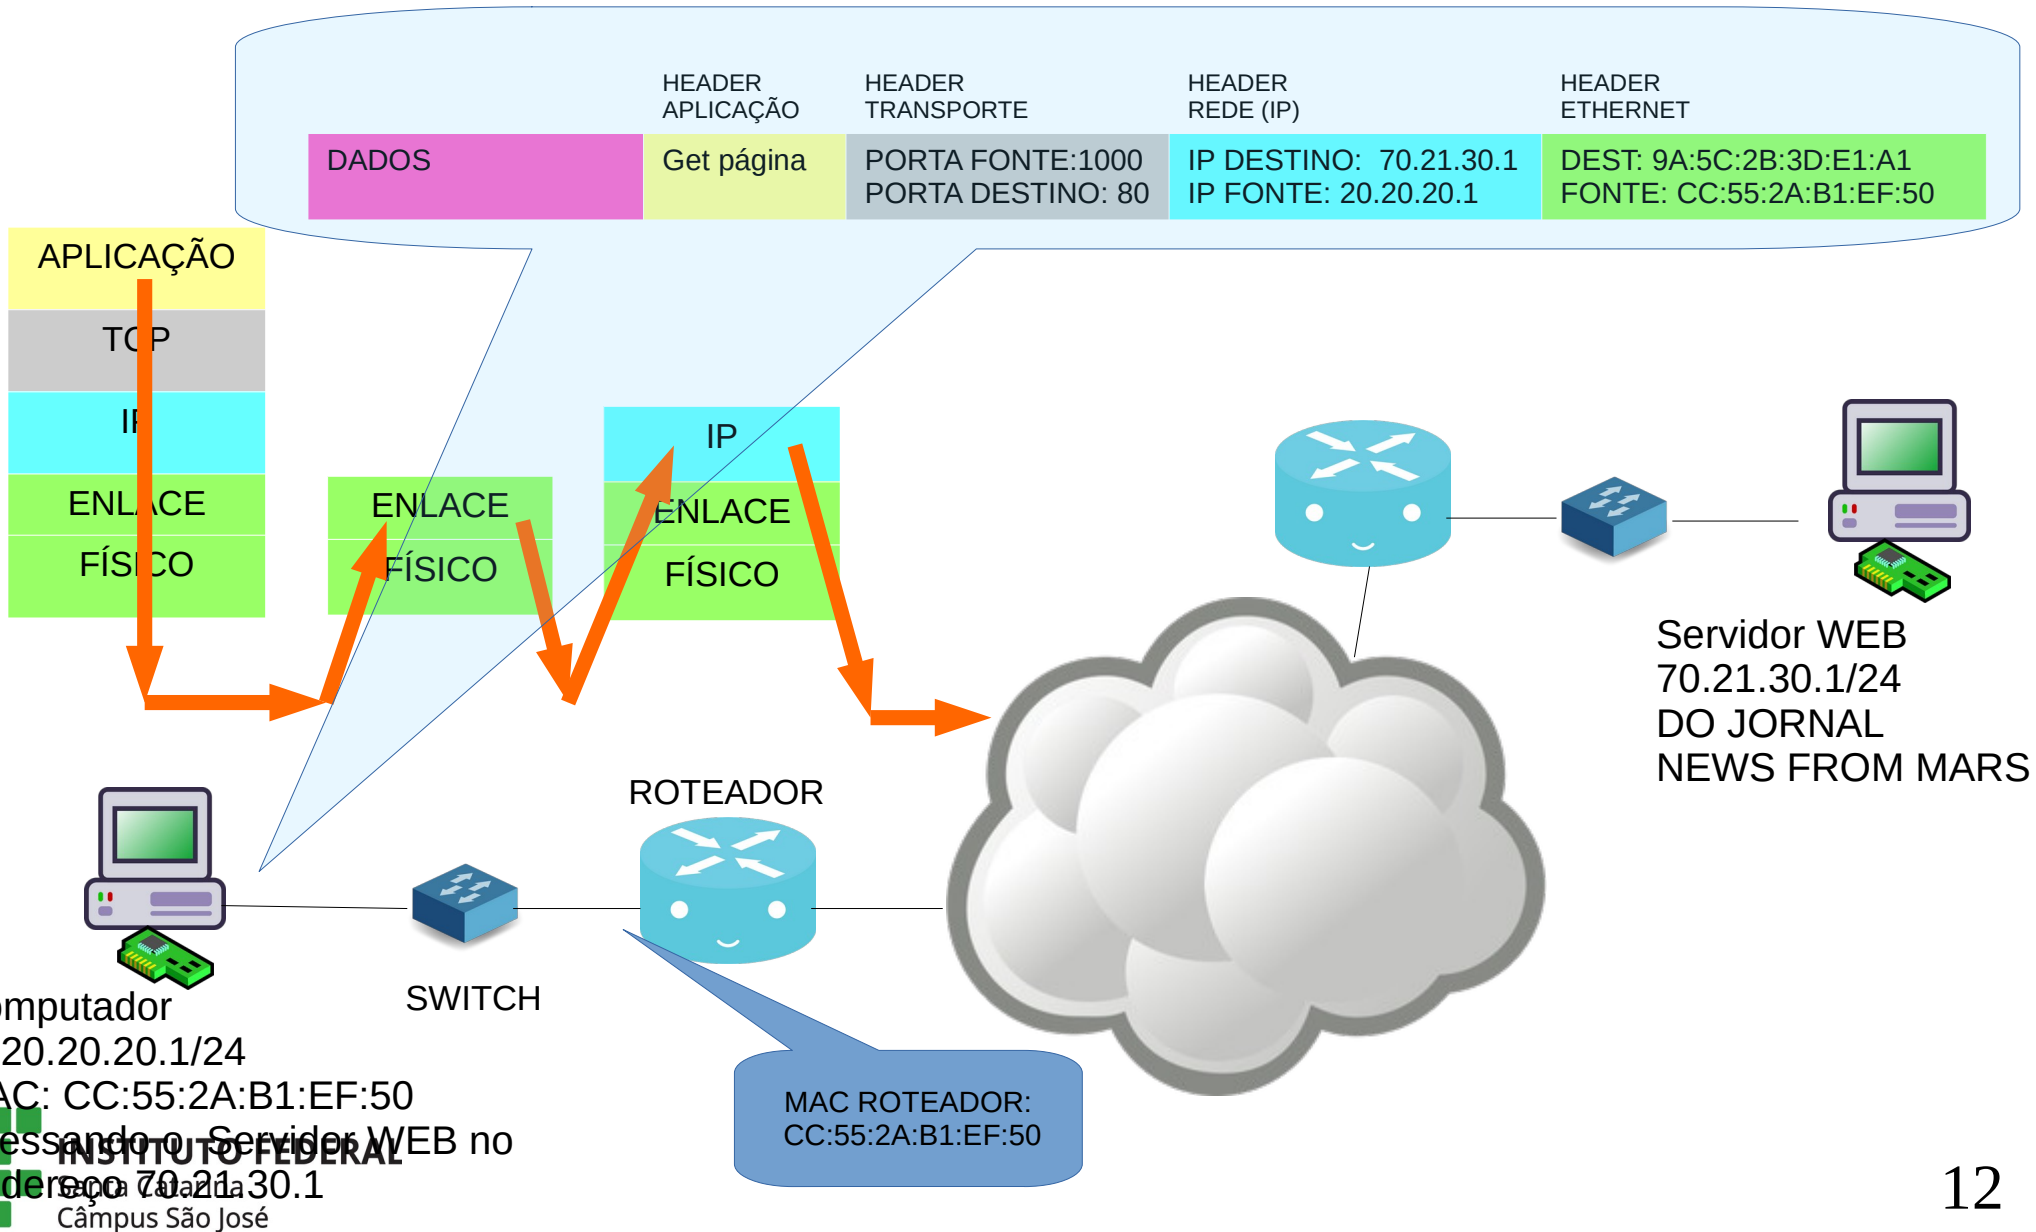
HEADER APLICAÇÃO

HEADER TRANSPORTE

HEADER REDE (IP)

HEADER ETHERNET

| DADOS | Get página | PORTA FONTE:1000 PORTA DESTINO: 80 | IP DESTINO: 70.21.30.1 IP FONTE: 20.20.20.1 | DEST: 9A:5C:2B:3D:E1:A1 FONTE: CC:55:2A:B1:EF:50 |
|---|---|---|---|---|

APLICAÇÃO
TCP
IP
ENLACE
FÍSICO

ENLACE
FÍSICO

IP
ENLACE
FÍSICO

Servidor WEB
70.21.30.1/24
DO JORNAL
NEWS FROM MARS

ROTEADOR

SWITCH

mputador
20.20.20.1/24
AC: CC:55:2A:B1:EF:50
essando o Servidor WEB no
dereço 70.21.30.1

MAC ROTEADOR:
CC:55:2A:B1:EF:50

INSTITUTO FEDERAL
Santa Catarina
Câmpus São José

12